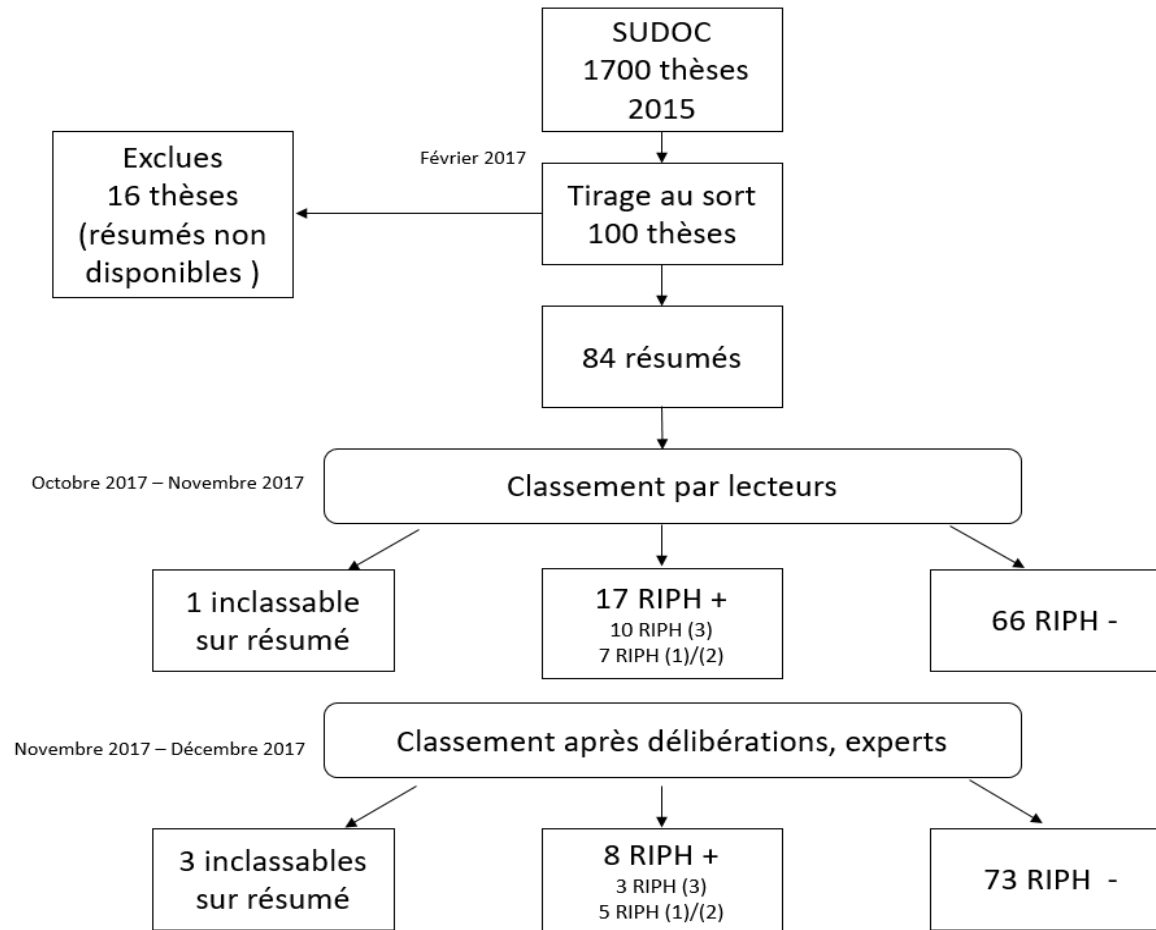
SUDOC
1700 thèses
2015

Février 2017

Exclues
16 thèses
(résumés non disponibles )

Tirage au sort
100 thèses

84 résumés

Octobre 2017 – Novembre 2017

Classement par lecteurs

1 inclassable sur résumé

17 RIPH +
10 RIPH (3)
7 RIPH (1)/(2)

66 RIPH -

Novembre 2017 – Décembre 2017

Classement après délibérations, experts

3 inclassables sur résumé

8 RIPH +
3 RIPH (3)
5 RIPH (1)/(2)

73 RIPH -